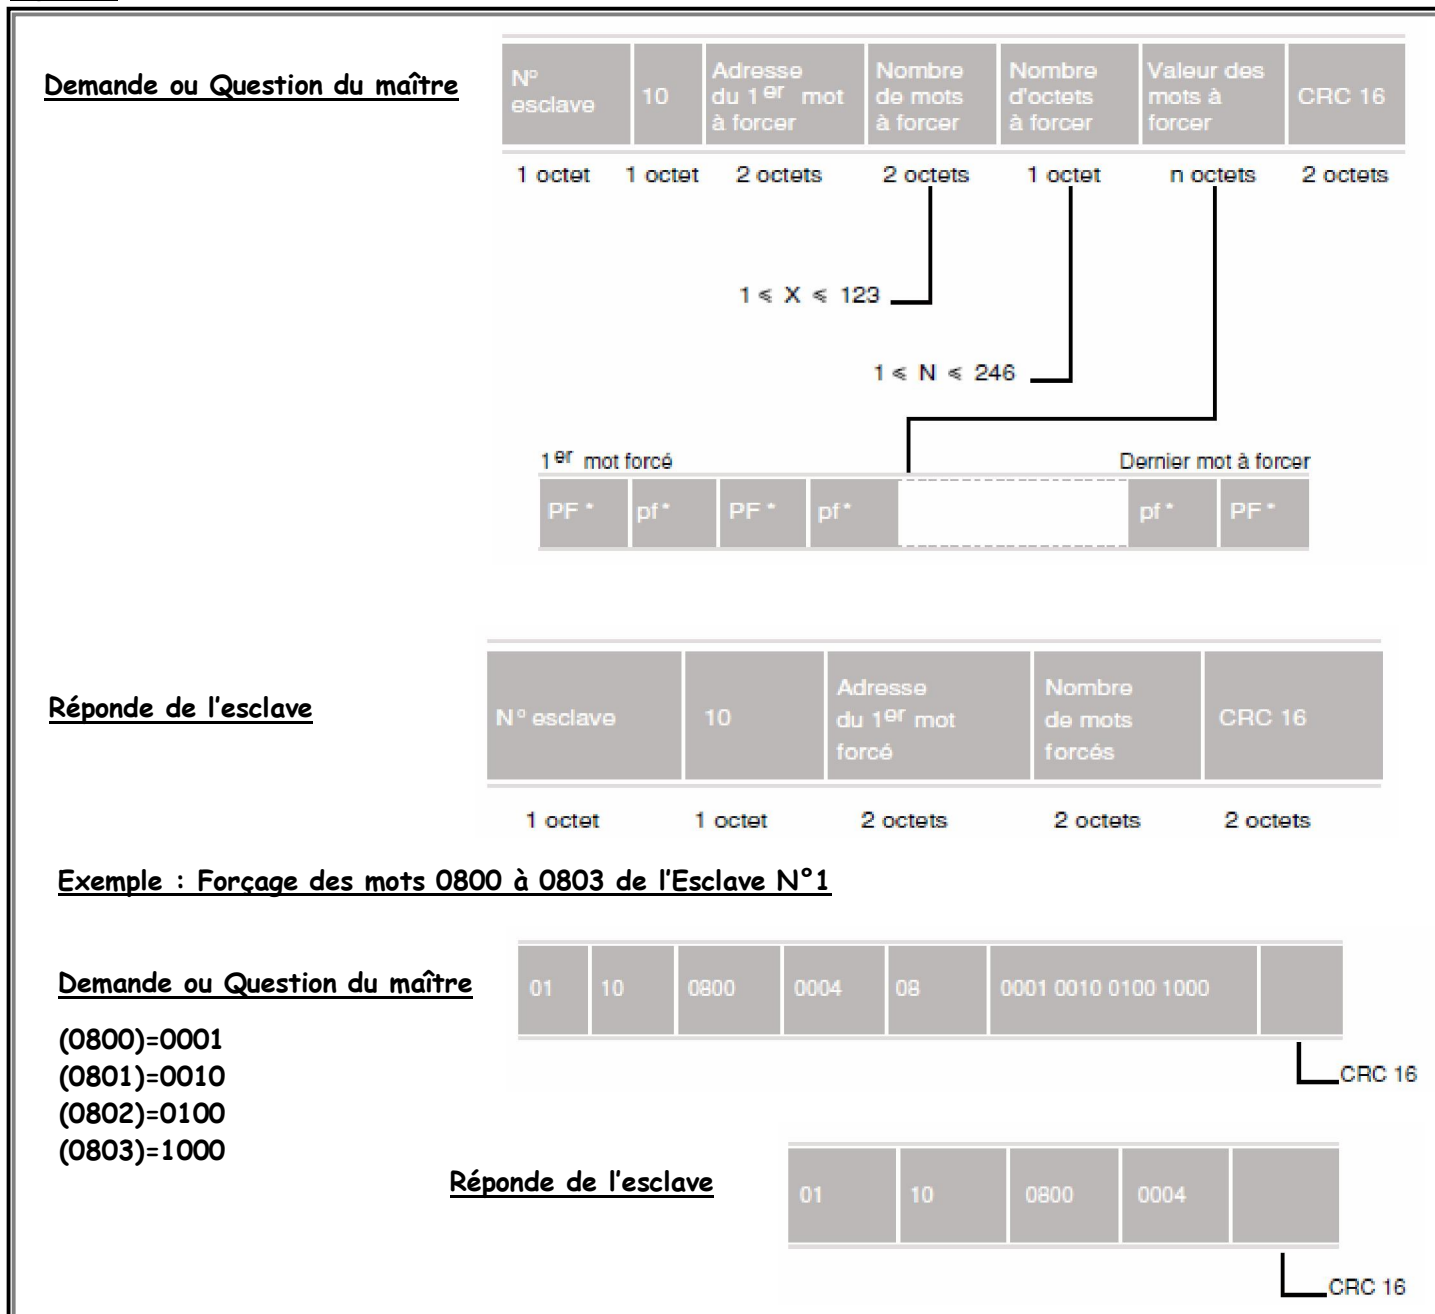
Demande ou Question du maître

| N° esclave | 10 | Adresse du 1$^{er}$ mot à forcer | Nombre de mots à forcer | Nombre d'octets à forcer | Valeur des mots à forcer | CRC 16 |
|---|---|---|---|---|---|---|
| 1 octet | 1 octet | 2 octets | 2 octets | 1 octet | n octets | 2 octets |

$1 \leqslant X \leqslant 123$

$1 \leqslant N \leqslant 246$

1$^{er}$ mot forcé

Dernier mot à forcer

| PF * | pf * | PF * | pf * | | pf * | PF * |
|---|---|---|---|---|---|---|

Réponde de l'esclave

| N° esclave | 10 | Adresse du 1$^{er}$ mot forcé | Nombre de mots forcés | CRC 16 |
|---|---|---|---|---|
| 1 octet | 1 octet | 2 octets | 2 octets | 2 octets |

Exemple : Forçage des mots 0800 à 0803 de l'Esclave N°1

Demande ou Question du maître

(0800)=0001
(0801)=0010
(0802)=0100
(0803)=1000

| 01 | 10 | 0800 | 0004 | 08 | 0001 0010 0100 1000 | |
|---|---|---|---|---|---|---|

CRC 16

Réponde de l'esclave

| 01 | 10 | 0800 | 0004 | |
|---|---|---|---|---|

CRC 16